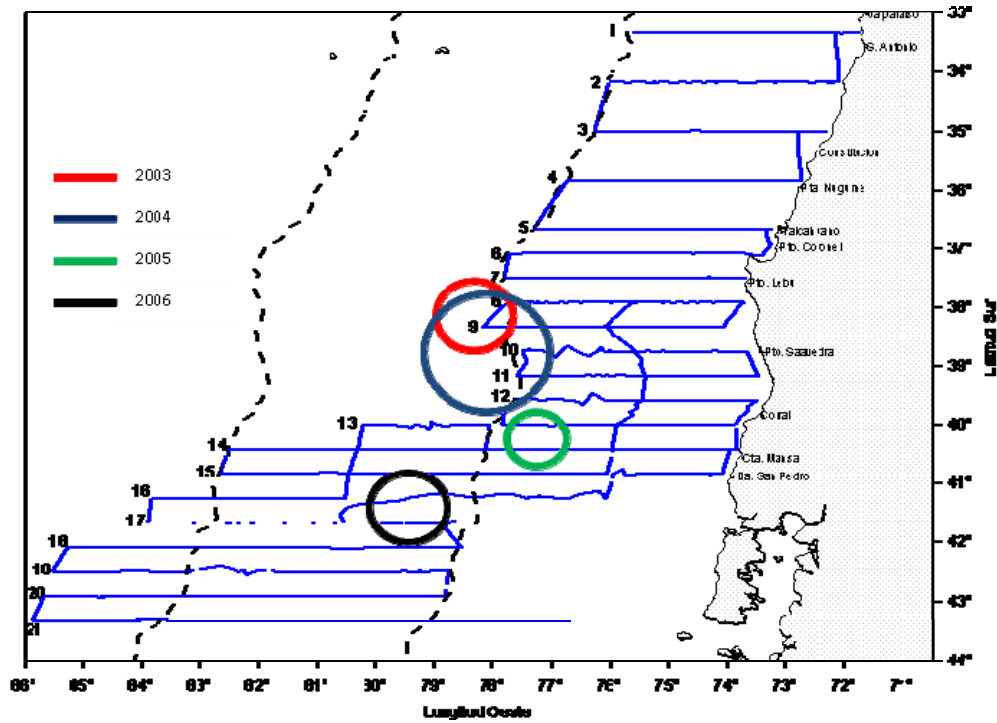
2003
2004
2005
2006

1
2
3
4
5
6
7
8
9
10
11
12
13
14
15
16
17
18
19
20
21

Valparaiso
S. Antonio
Constitucion
Pta. Nugurne
Talcahuano
Pto. Coronel
Pto. Lebu
Pto. Saavedra
Coral
Cta. Maisa
Ba. San Pedro

33°
34°
35°
36°
37°
38°
39°
40°
41°
42°
43°
44°

Latitud Sur

86°
85°
84°
83°
82°
81°
80°
79°
78°
77°
76°
75°
74°
73°
72°
71°

Longitud Oeste